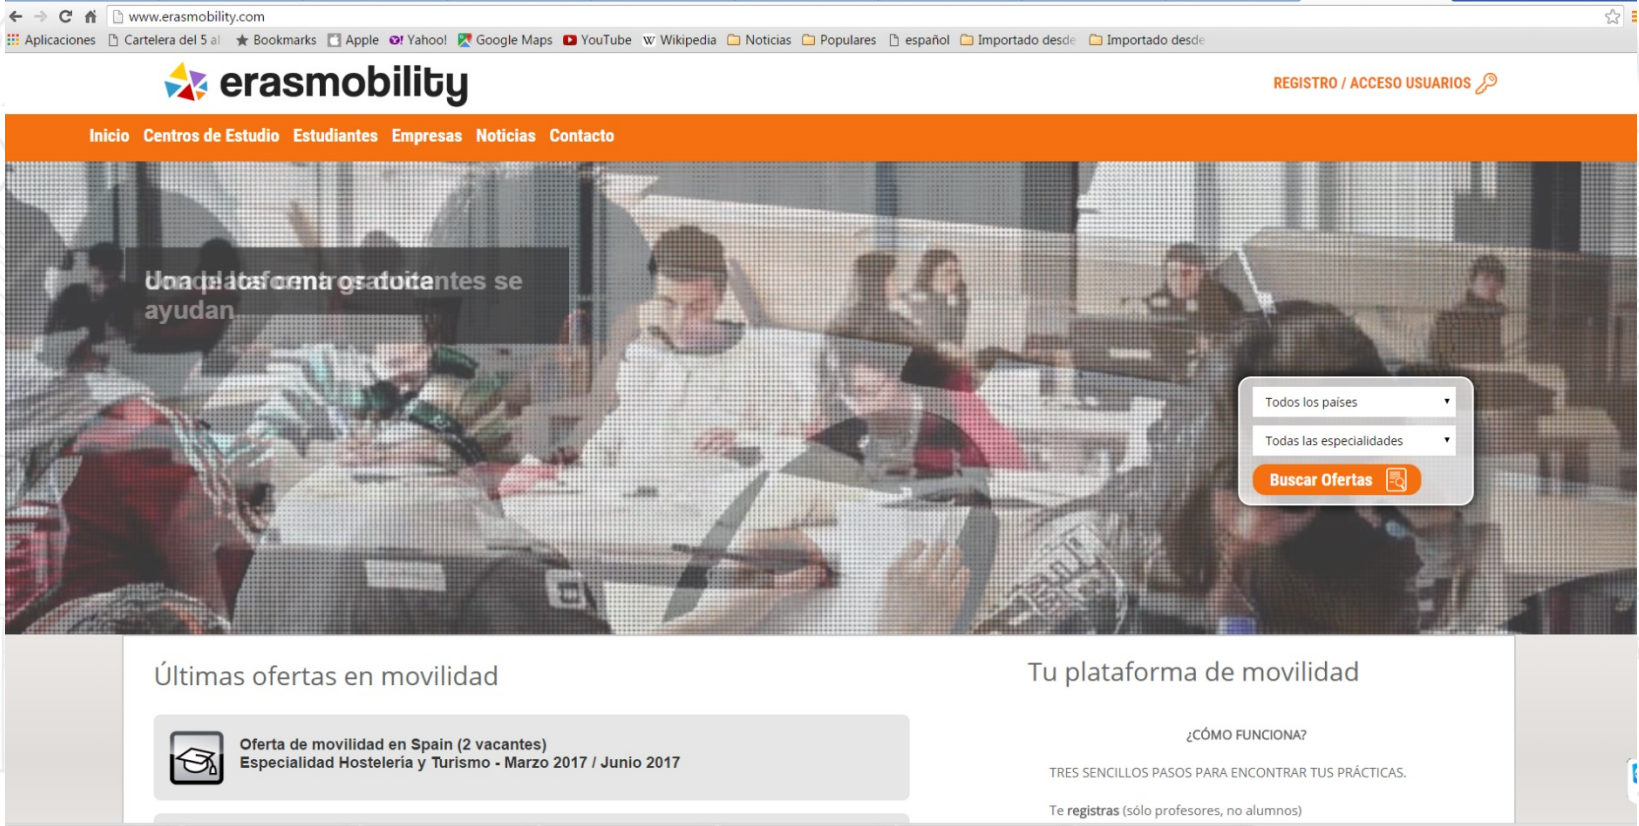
www.erasmobility.com

Aplicaciones Cartelera del 5 al Bookmarks Apple Yahoo! Google Maps YouTube Wikipedia Noticias Populares español Importado desde Importado desde

erasmobility

REGISTRO / ACCESO USUARIOS

Inicio Centros de Estudio Estudiantes Empresas Noticias Contacto

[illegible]ntes se ayudan

Todos los países
Todas las especialidades
Buscar Ofertas

Últimas ofertas en movilidad

Oferta de movilidad en Spain (2 vacantes)
Especialidad Hostelería y Turismo - Marzo 2017 / Junio 2017

Tu plataforma de movilidad

¿CÓMO FUNCIONA?

TRES SENCILLOS PASOS PARA ENCONTRAR TUS PRÁCTICAS.

Te registras (sólo profesores, no alumnos)